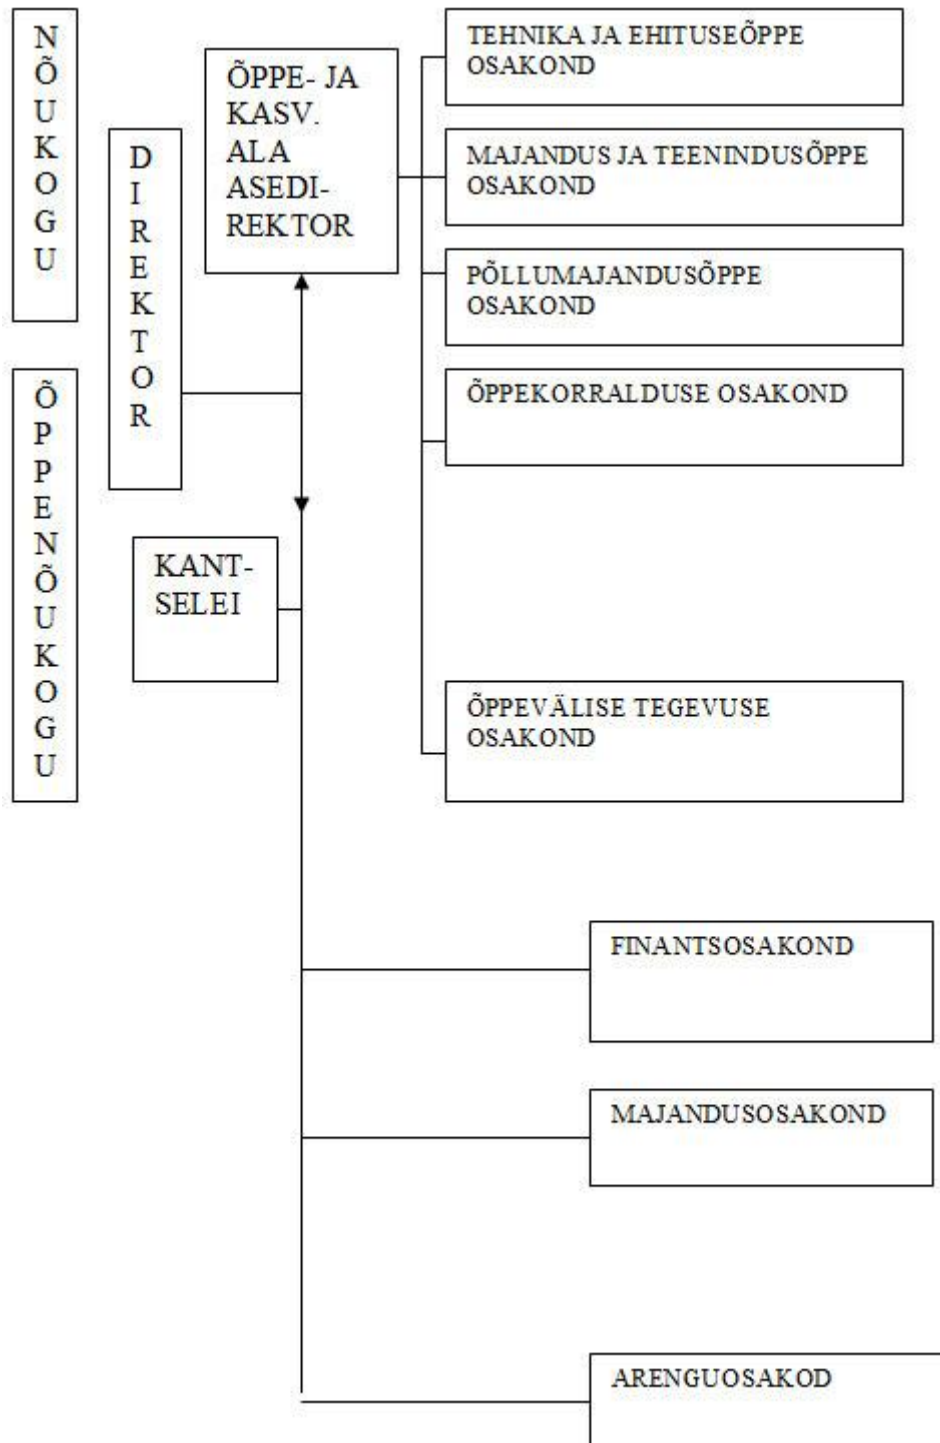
NÕUKOGU

ÕPPENÕUKOGU

DIREKTOR

ÕPPE- JA KASV. ALA ASEDIREKTOR

TEHNIKA JA EHITUSEÕPPE OSAKOND

MAJANDUS JA TEENINDUSÕPPE OSAKOND

PÕLLUMAJANDUSÕPPE OSAKOND

ÕPPEKORRALDUSE OSAKOND

ÕPPEVÄLISE TEGEVUSE OSAKOND

KANTSELEI

FINANTSOSAKOND

MAJANDUSOSAKOND

ARENGUOSAKOD